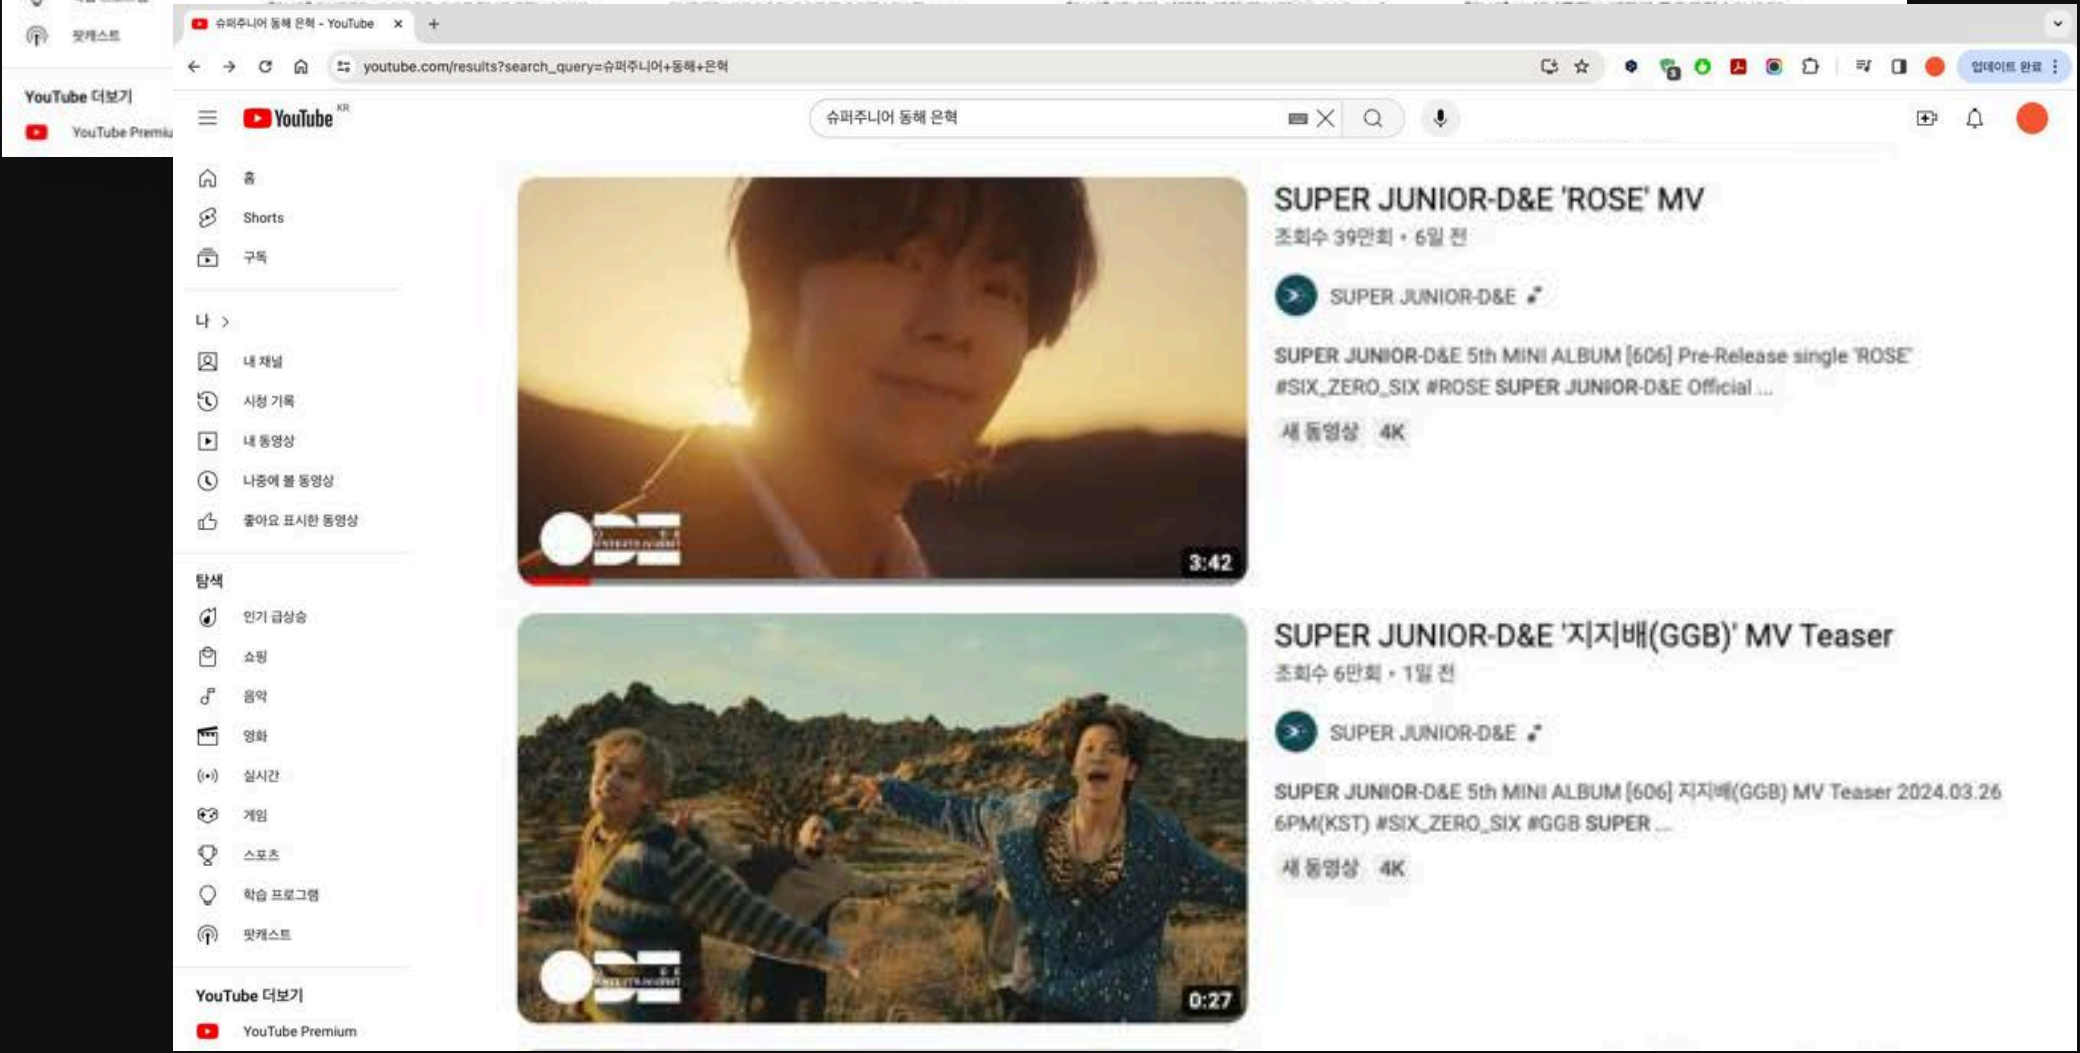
팟캐스트

YouTube 더보기

YouTube Premiu

슈퍼주니어 동해 은혁 - YouTube

youtube.com/results?search_query=슈퍼주니어+동해+은혁

업데이트 완료

YouTube KR

슈퍼주니어 동해 은혁

홈

Shorts

구독

나 >

내 채널

시청 기록

내 동영상

나중에 볼 동영상

좋아요 표시한 동영상

탐색

인기 급상승

쇼핑

음악

영화

실시간

게임

스포츠

학습 프로그램

팟캐스트

YouTube 더보기

YouTube Premium

3:42

SUPER JUNIOR-D&E 'ROSE' MV

조회수 39만회 • 6일 전

SUPER JUNIOR-D&E

SUPER JUNIOR-D&E 5th MINI ALBUM [606] Pre-Release single 'ROSE' #SIX_ZERO_SIX #ROSE SUPER JUNIOR-D&E Official ...

새 동영상 4K

0:27

SUPER JUNIOR-D&E '지지배(GGB)' MV Teaser

조회수 6만회 • 1일 전

SUPER JUNIOR-D&E

SUPER JUNIOR-D&E 5th MINI ALBUM [606] 지지배(GGB) MV Teaser 2024.03.26 6PM(KST) #SIX_ZERO_SIX #GGB SUPER ...

새 동영상 4K